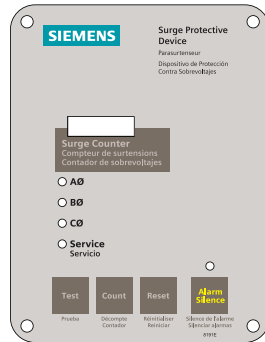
SIEMENS

Surge Protective Device
Parasurtenseur
Dispositivo de Protección Contra Sobrevoltajes

Surge Counter
Compteur de surtensions
Contador de sobrevoltajes

AØ
BØ
CØ
Service
Servicio

Test
Prueba

Count
Décompte
Contador

Reset
Réinitialiser
Reiniciar

Alarm Silence
Silence de l'alarme
Silenciar alarmas

6101E